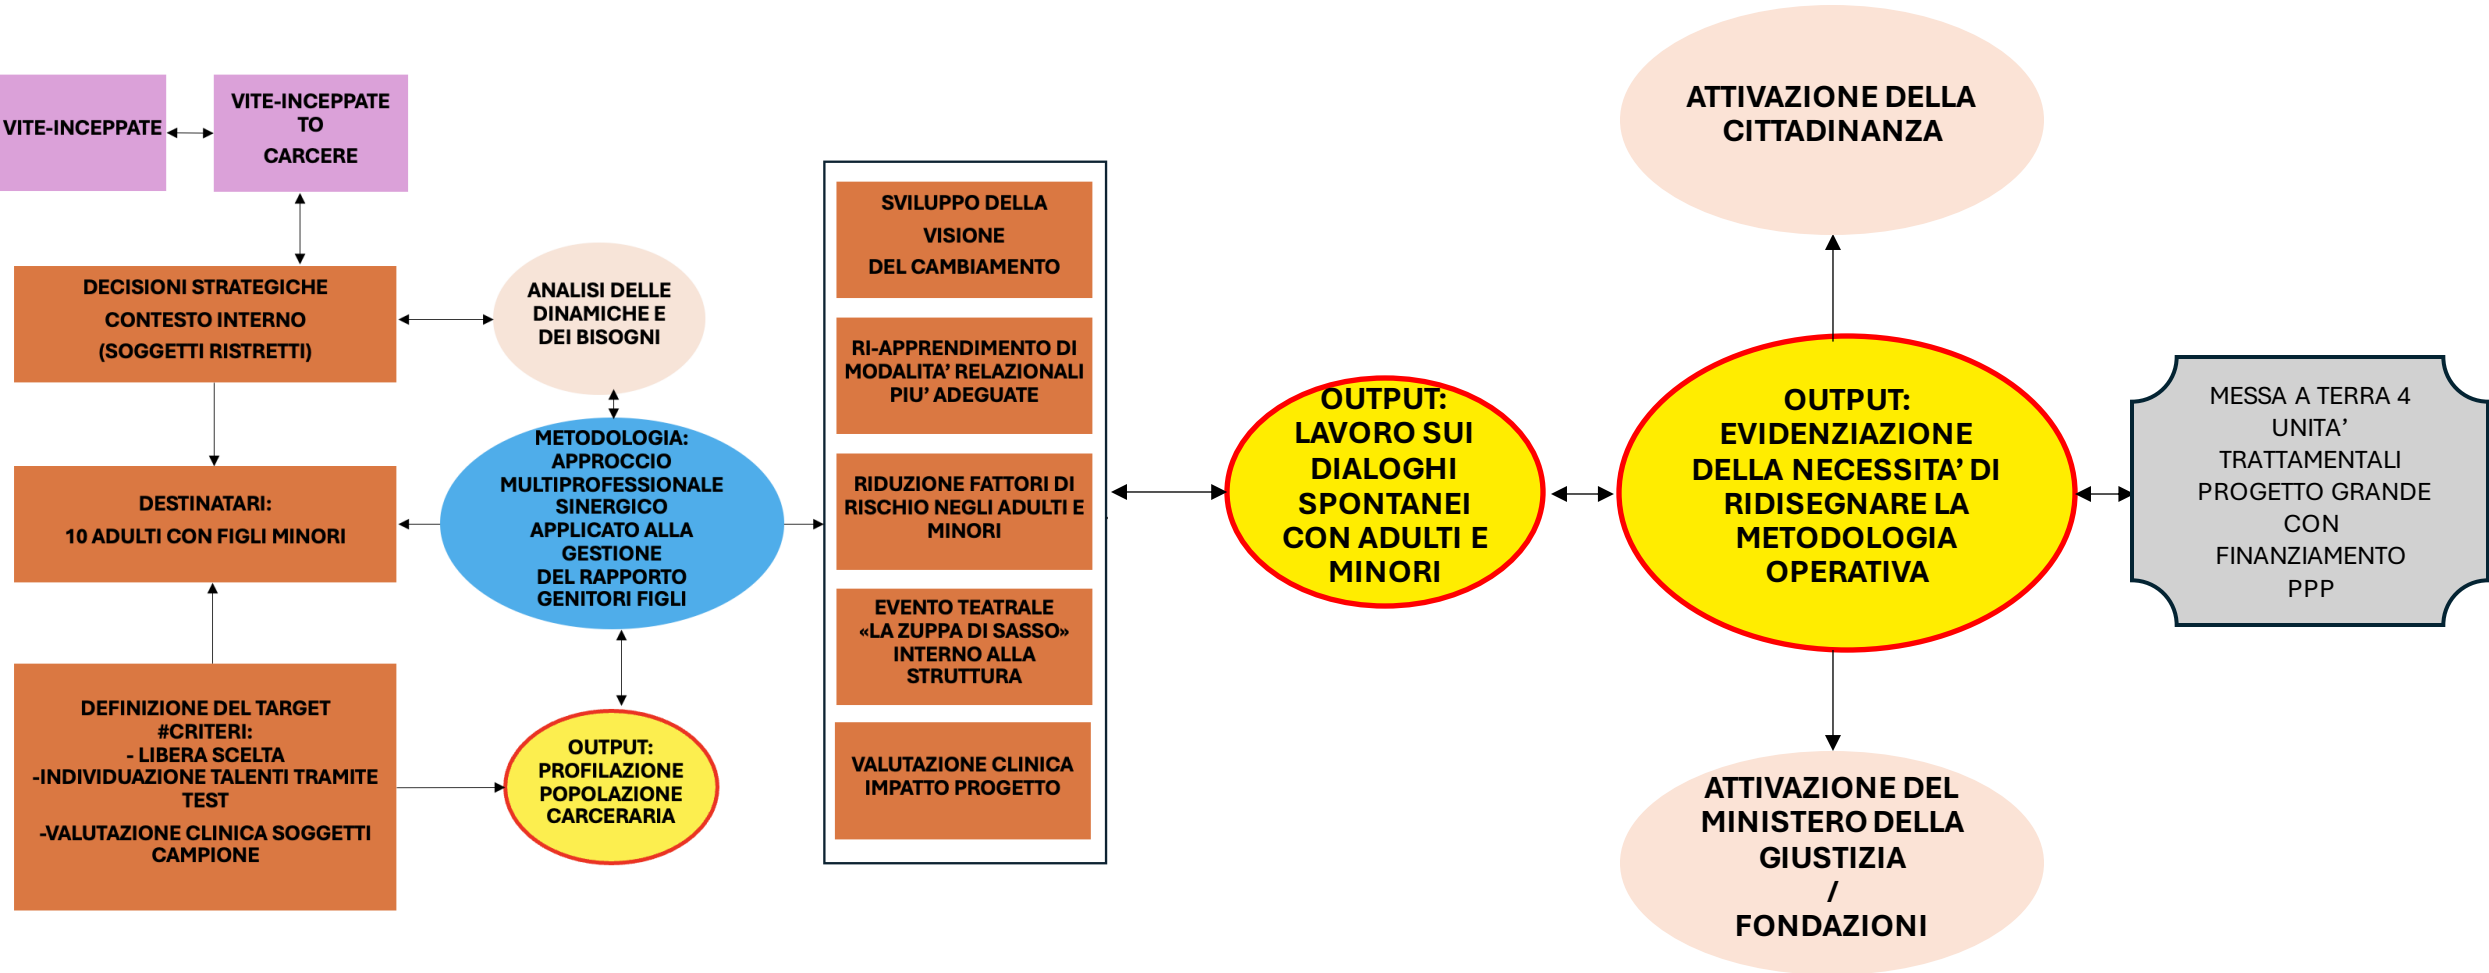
VITE-INCEPPATE

VITE-INCEPPATE TO CARCERE

DECISIONI STRATEGICHE CONTESTO INTERNO (SOGGETTI RISTRETTI)

ANALISI DELLE DINAMICHE E DEI BISOGNI

DESTINATARI: 10 ADULTI CON FIGLI MINORI

METODOLOGIA: APPROCCIO MULTIPROFESSIONALE SINERGICO APPLICATO ALLA GESTIONE DEL RAPPORTO GENITORI FIGLI

DEFINIZIONE DEL TARGET #CRITERI: - LIBERA SCELTA -INDIVIDUAZIONE TALENTI TRAMITE TEST -VALUTAZIONE CLINICA SOGGETTI CAMPIONE

OUTPUT: PROFILAZIONE POPOLAZIONE CARCERARIA

SVILUPPO DELLA VISIONE DEL CAMBIAMENTO

RI-APPRENDIMENTO DI MODALITA' RELAZIONALI PIU' ADEGUATE

RIDUZIONE FATTORI DI RISCHIO NEGLI ADULTI E MINORI

EVENTO TEATRALE «LA ZUPPA DI SASSO» INTERNO ALLA STRUTTURA

VALUTAZIONE CLINICA IMPATTO PROGETTO

OUTPUT: LAVORO SUI DIALOGHI SPONTANEI CON ADULTI E MINORI

ATTIVAZIONE DELLA CITTADINANZA

OUTPUT: EVIDENZIAZIONE DELLA NECESSITA' DI RIDISEGNARE LA METODOLOGIA OPERATIVA

MESSA A TERRA 4 UNITA' TRATTAMENTALI PROGETTO GRANDE CON FINANZIAMENTO PPP

ATTIVAZIONE DEL MINISTERO DELLA GIUSTIZIA / FONDAZIONI